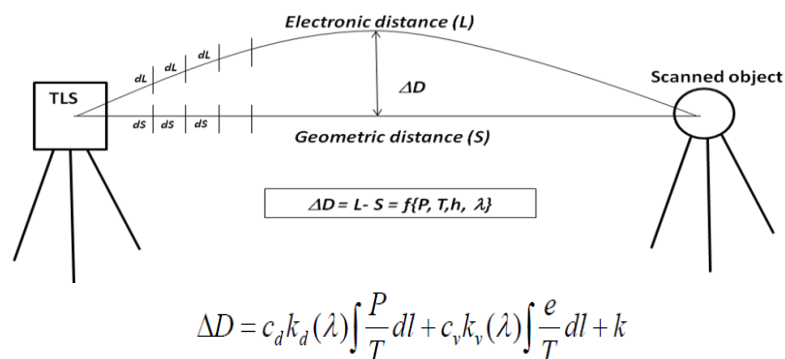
Electronic distance (L)

TLS

dL dL dL

$\Delta D$

Scanned object

dS dS dS

Geometric distance (S)

$\Delta D = L - S = f\{P, T, h, \lambda\}$

$\Delta D = c_d k_d(\lambda)\int \frac{P}{T} dl + c_v k_v(\lambda)\int \frac{e}{T} dl + k$